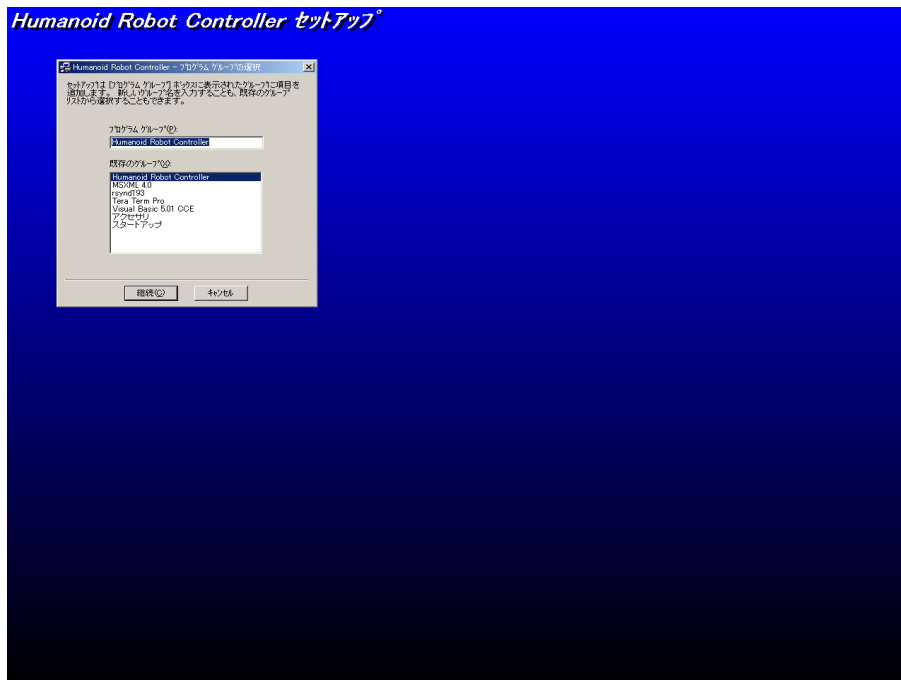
Humanoid Robot Controller セットアップ

Humanoid Robot Controller - プログラム グループの選択

セットアップは [プログラム グループ] ボックスに表示されたグループに項目を追加します。新しいグループ名を入力することも、既存のグループ リストから選択することもできます。

プログラム グループ(P):

Humanoid Robot Controller

既存のグループ(X):

Humanoid Robot Controller
MSXML 4.0
rsynd193
Tera Term Pro
Visual Basic 5.01 CCE
アクセサリ
スタートアップ

継続(C)
キャンセル